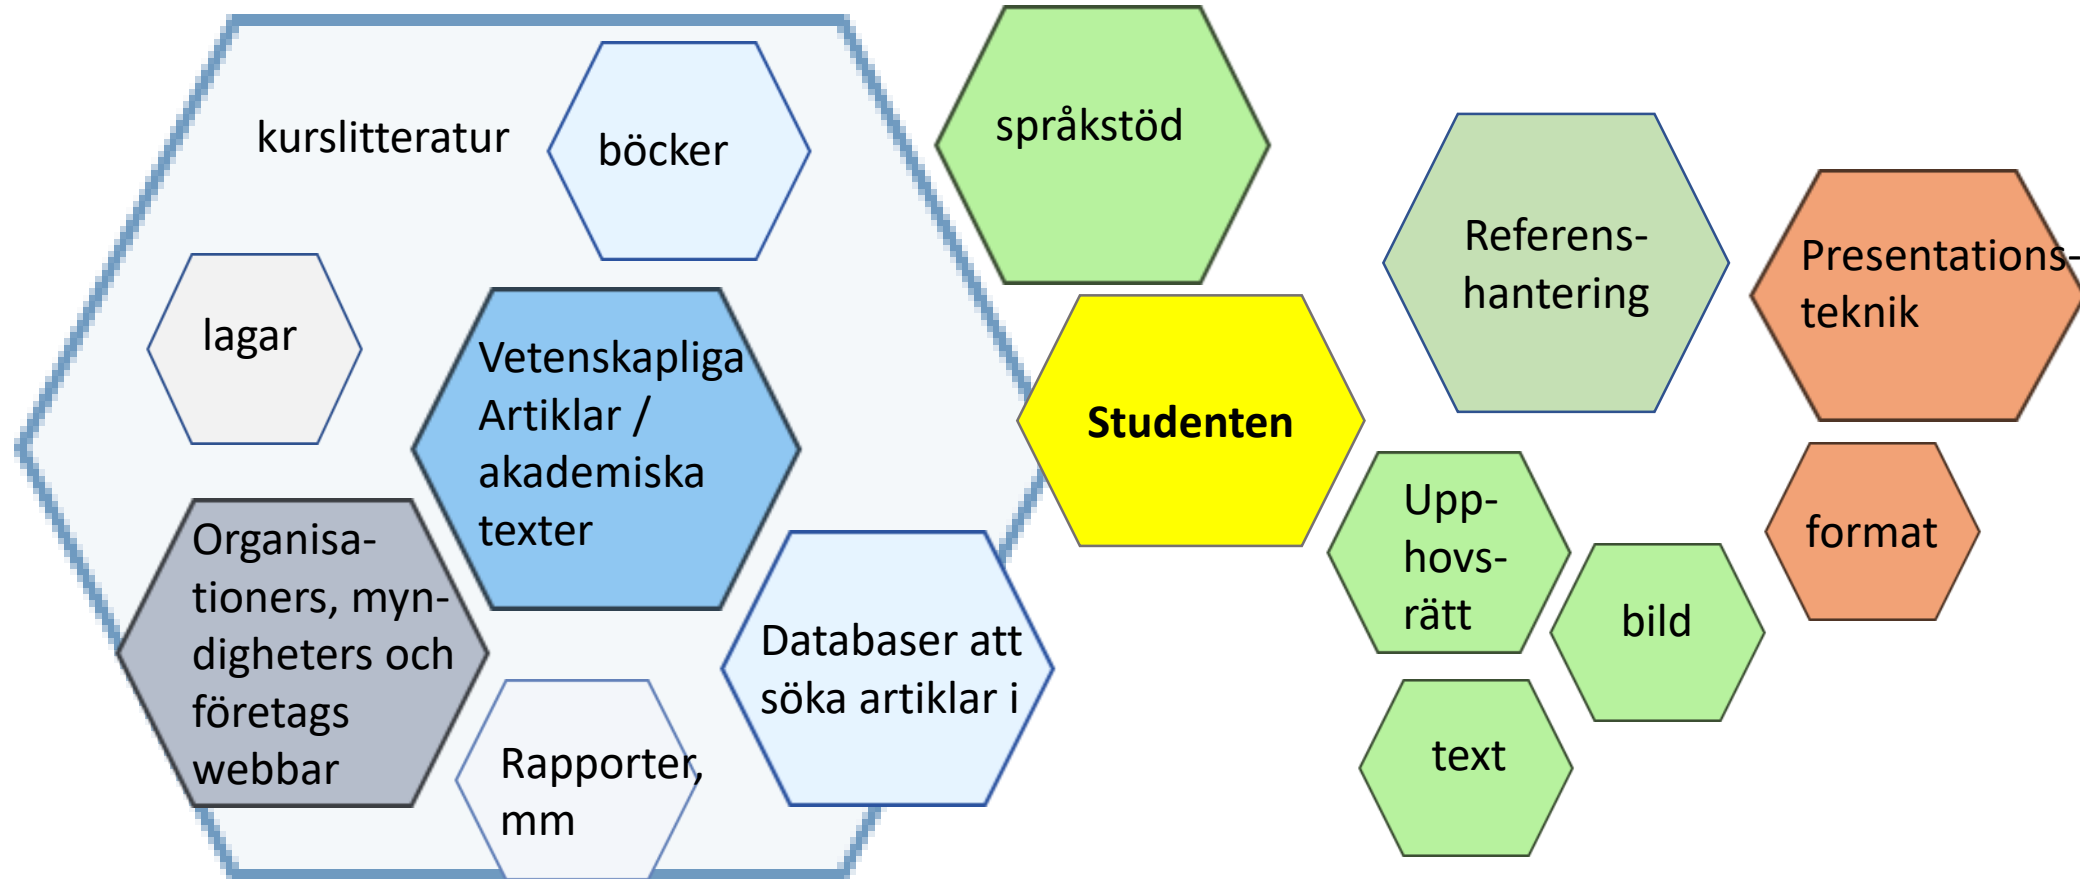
kurslitteratur

böcker

lagar

Vetenskapliga Artiklar / akademiska texter

Organisationers, myndigheters och företags webbar

Rapporter, mm

Databaser att söka artiklar i

språkstöd

Studenten

Referenshantering

Presentationsteknik

Upphovsrätt

bild

text

format